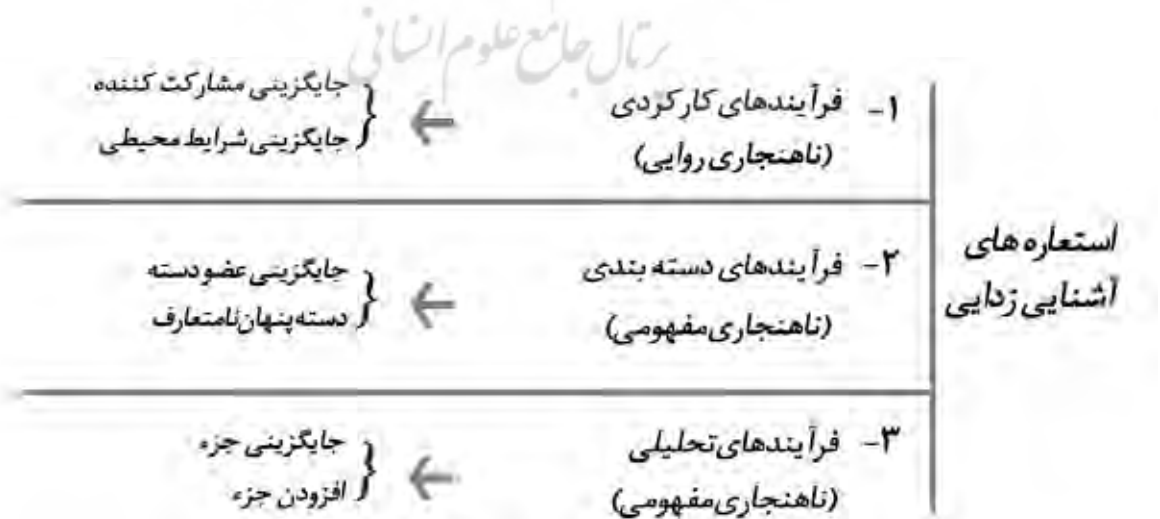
پرتال جامع علوم انسانی

استعاره های آشنایی زدایی

۱- فرآیندهای کارکردی (ناهنجاری روایی)
جایگزینی مشارکت کننده
جایگزینی شرایط محیطی

۲- فرآیندهای دسته بندی (ناهنجاری مفهومی)
جایگزینی عضو دسته
دسته پنهان نامتعارف

۳- فرآیندهای تحلیلی (ناهنجاری مفهومی)
جایگزینی جزء
افزودن جزء